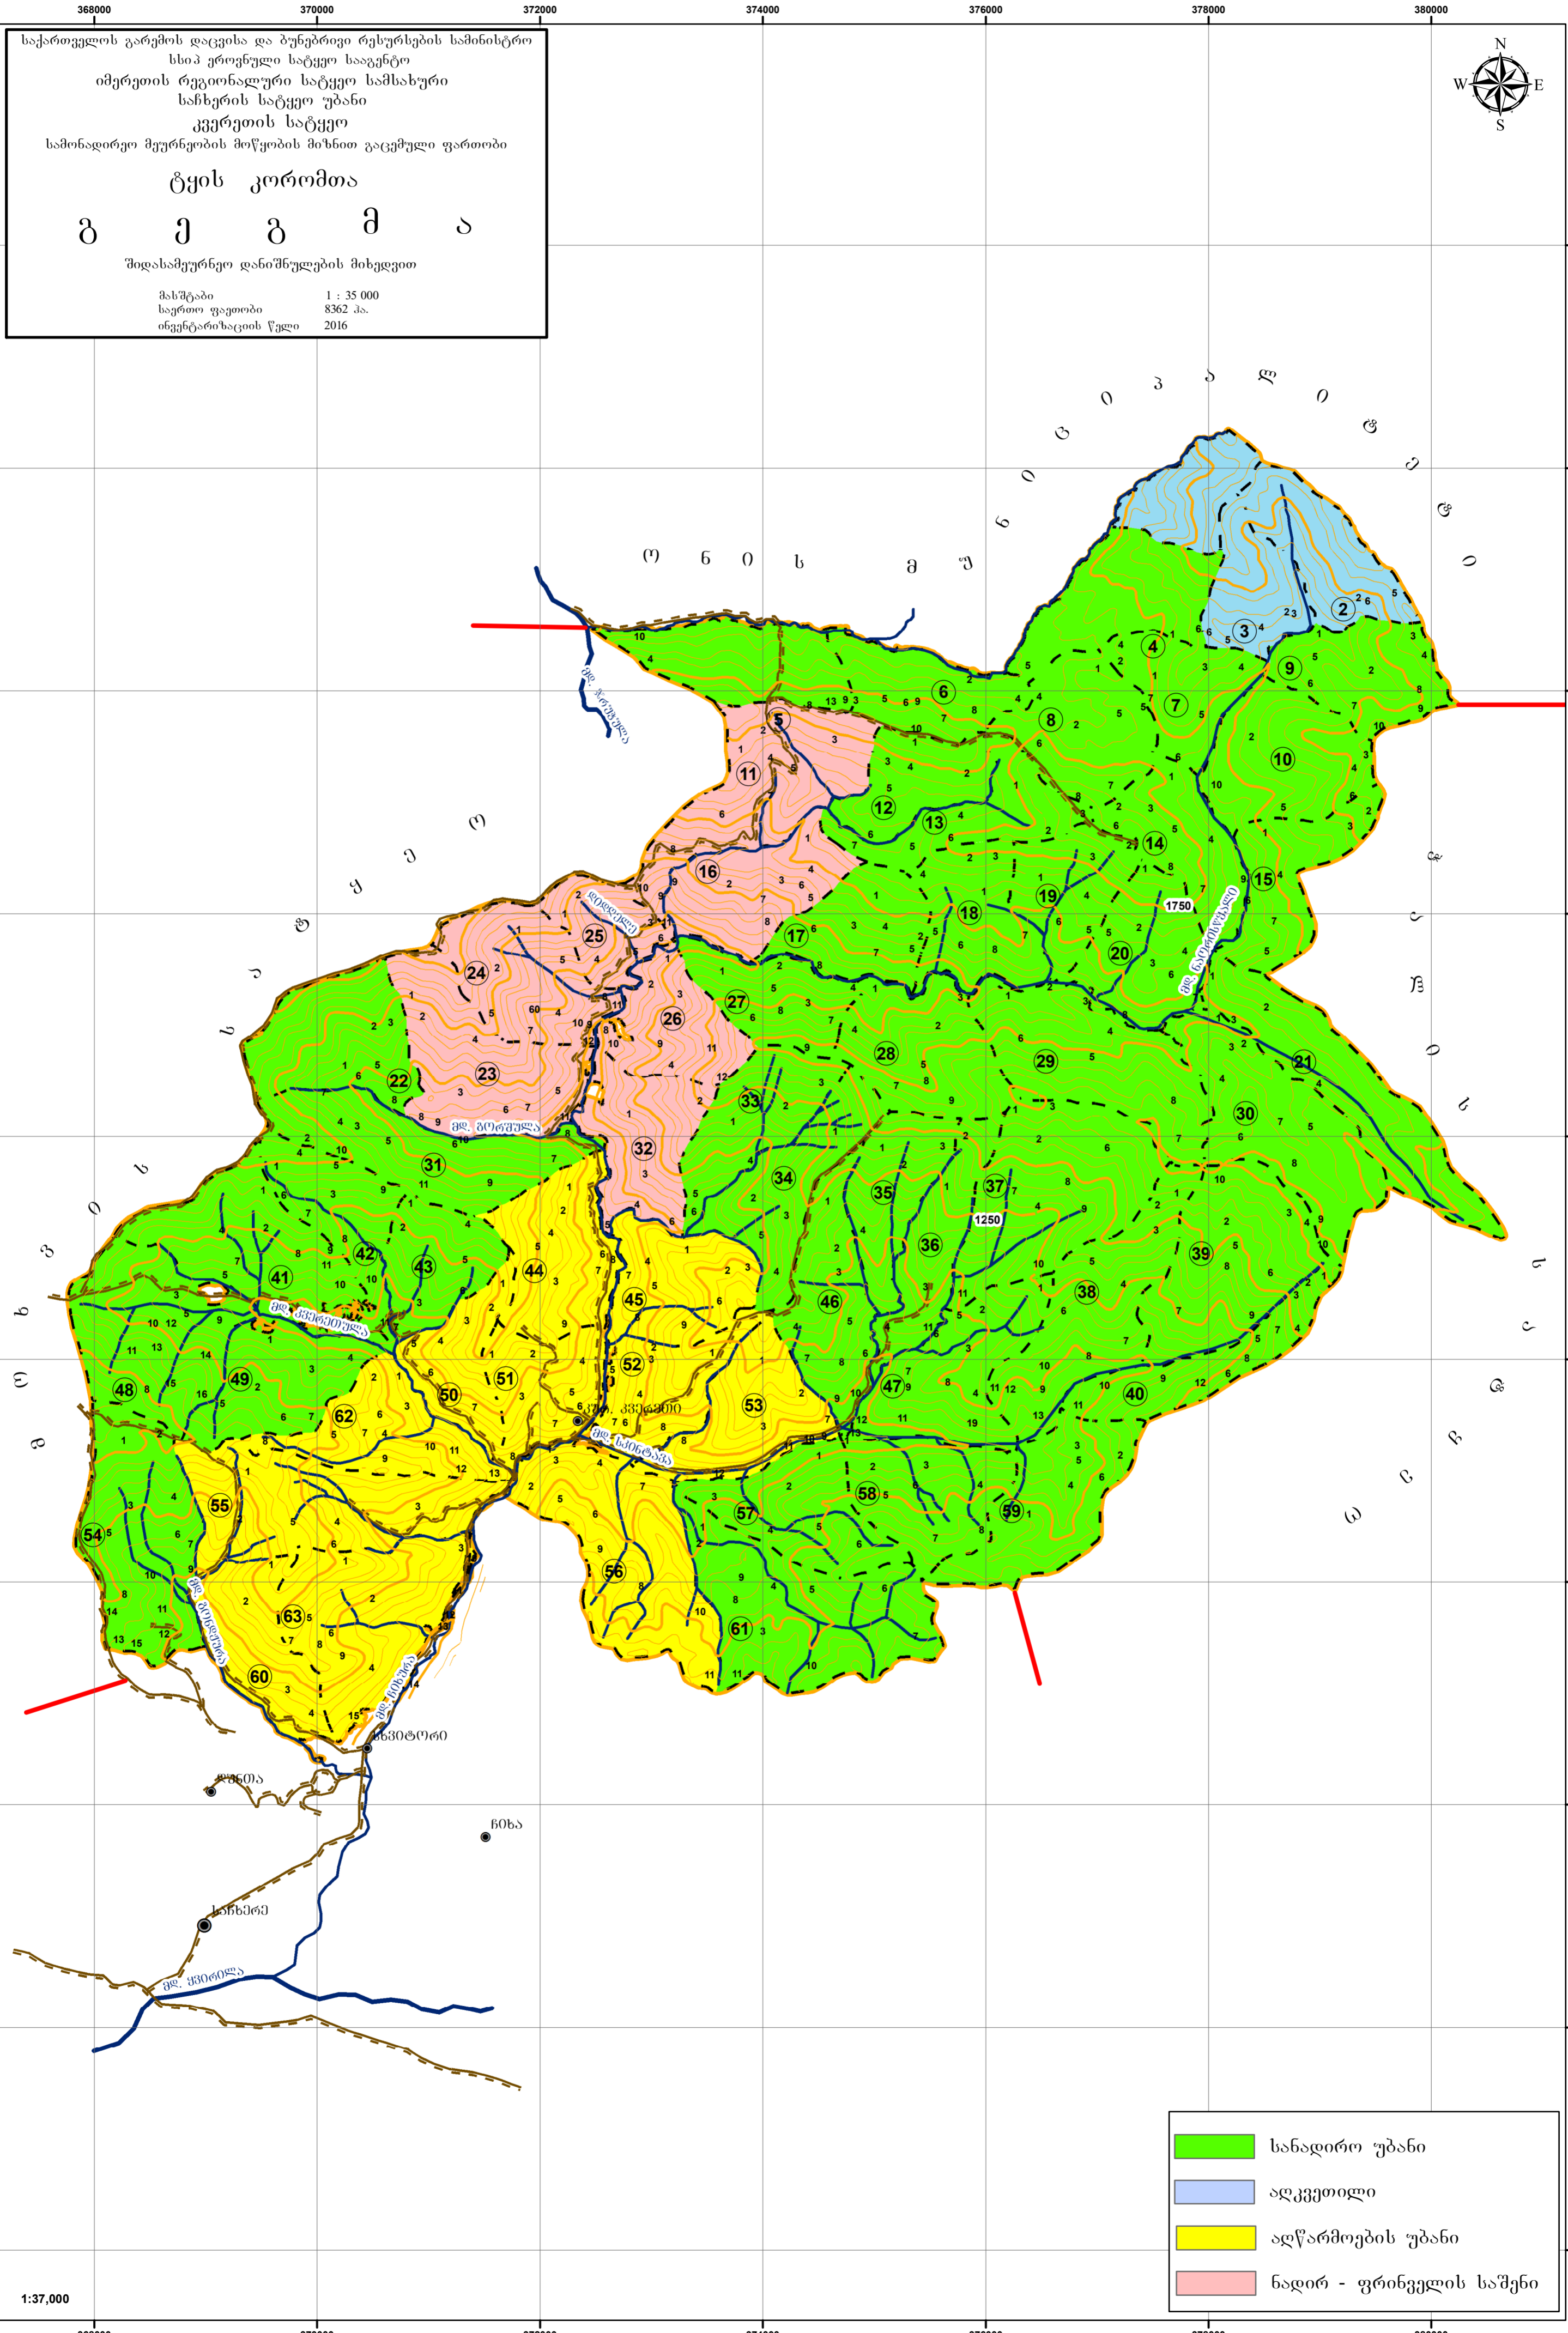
368000 370000 372000 374000 376000 378000 380000

საქართველოს გარემოს დაცვისა და ბუნებრივი რესურსების სამინისტრო
სსიპ ეროვნული სატყეო სააგენტო
იმერეთის რეგიონალური სატყეო სამსახური
საჩხერის სატყეო უბანი
კვერეთის სატყეო
სამონადირეო მეურნეობის მოწყობის მიზნით გაცემული ფართობი

ტყის კორომთა

გ ე გ მ ა

შიდასამეურნეო დანიშნულების მიხედვით

მასშტაბი 1 : 35 000
საერთო ფართობი 8362 ჰა.
ინვენტარიზაციის წელი 2016

N
W E
S

ო ნ ი ს მ უ ნ ი ც ი პ ა ლ ი ტ ე ტ ი

ს ა ჩ ხ ე რ ი ს მ უ ნ ი ც ი პ ა ლ ი ტ ე ტ ი

ჭ ი ა თ უ რ ი ს მ უ ნ ი ც ი პ ა ლ ი ტ ე ტ ი

მდ. ჯრუჭულა
მდ. გორშულა
მდ. კვერეთულა
მდ. ხარითულა
მდ. ხაიშოგუბა
მდ. ჩიხურა
მდ. ჭალულა
მდ. ყვირილა
ჭილაყვა
1750
1250
სოფ. კვერეთი
იცხვიტორი
ჭალა
ჩიხა
საჩხერე

1 2 3 4 5 6 7 8 9 10 11 12 13 14 15 16 17 18 19 20 21 22 23 24 25 26 27 28 29 30 31 32 33 34 35 36 37 38 39 40 41 42 43 44 45 46 47 48 49 50 51 52 53 54 55 56 57 58 59 60 61 62 63

| | |
|---|---|
| | სანადირო უბანი |
| | აღკვეთილი |
| | აღწარმოების უბანი |
| | ნადირ - ფრინველის საშენი |

1:37,000